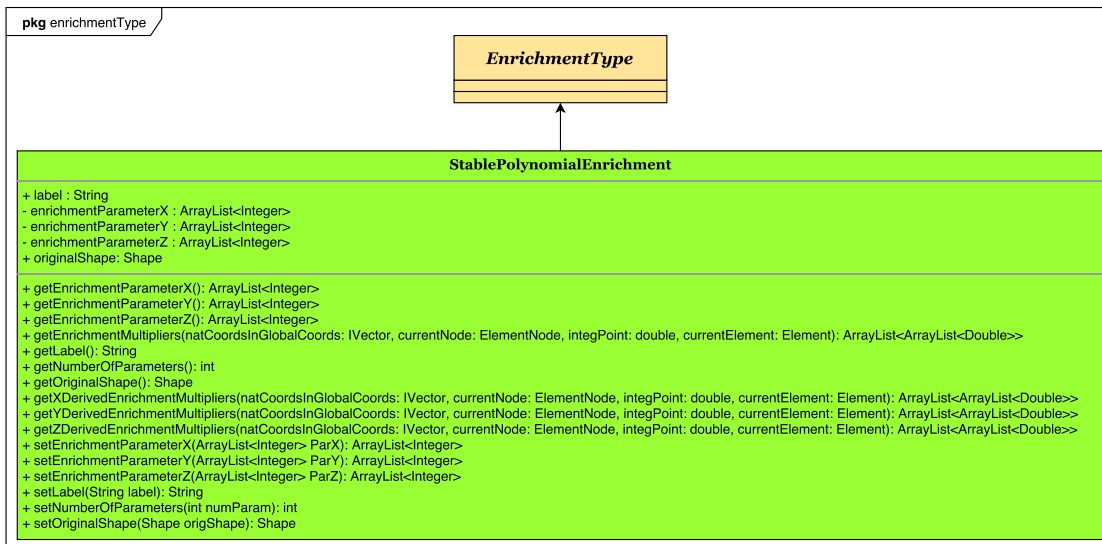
pkg enrichmentType

EnrichmentType

StablePolynomialEnrichment

+ label : String
- enrichmentParameterX : ArrayList<Integer>
- enrichmentParameterY : ArrayList<Integer>
- enrichmentParameterZ : ArrayList<Integer>
+ originalShape: Shape

+ getEnrichmentParameterX(): ArrayList<Integer>
+ getEnrichmentParameterY(): ArrayList<Integer>
+ getEnrichmentParameterZ(): ArrayList<Integer>
+ getEnrichmentMultipliers(natCoordsInGlobalCoords: IVector, currentNode: ElementNode, integPoint: double, currentElement: Element): ArrayList<ArrayList<Double>>
+ getLabel(): String
+ getNumberOfParameters(): int
+ getOriginalShape(): Shape
+ getXDerivedEnrichmentMultipliers(natCoordsInGlobalCoords: IVector, currentNode: ElementNode, integPoint: double, currentElement: Element): ArrayList<ArrayList<Double>>
+ getYDerivedEnrichmentMultipliers(natCoordsInGlobalCoords: IVector, currentNode: ElementNode, integPoint: double, currentElement: Element): ArrayList<ArrayList<Double>>
+ getZDerivedEnrichmentMultipliers(natCoordsInGlobalCoords: IVector, currentNode: ElementNode, integPoint: double, currentElement: Element): ArrayList<ArrayList<Double>>
+ setEnrichmentParameterX(ArrayList<Integer> ParX): ArrayList<Integer>
+ setEnrichmentParameterY(ArrayList<Integer> ParY): ArrayList<Integer>
+ setEnrichmentParameterZ(ArrayList<Integer> ParZ): ArrayList<Integer>
+ setLabel(String label): String
+ setNumberOfParameters(int numParam): int
+ setOriginalShape(Shape origShape): Shape